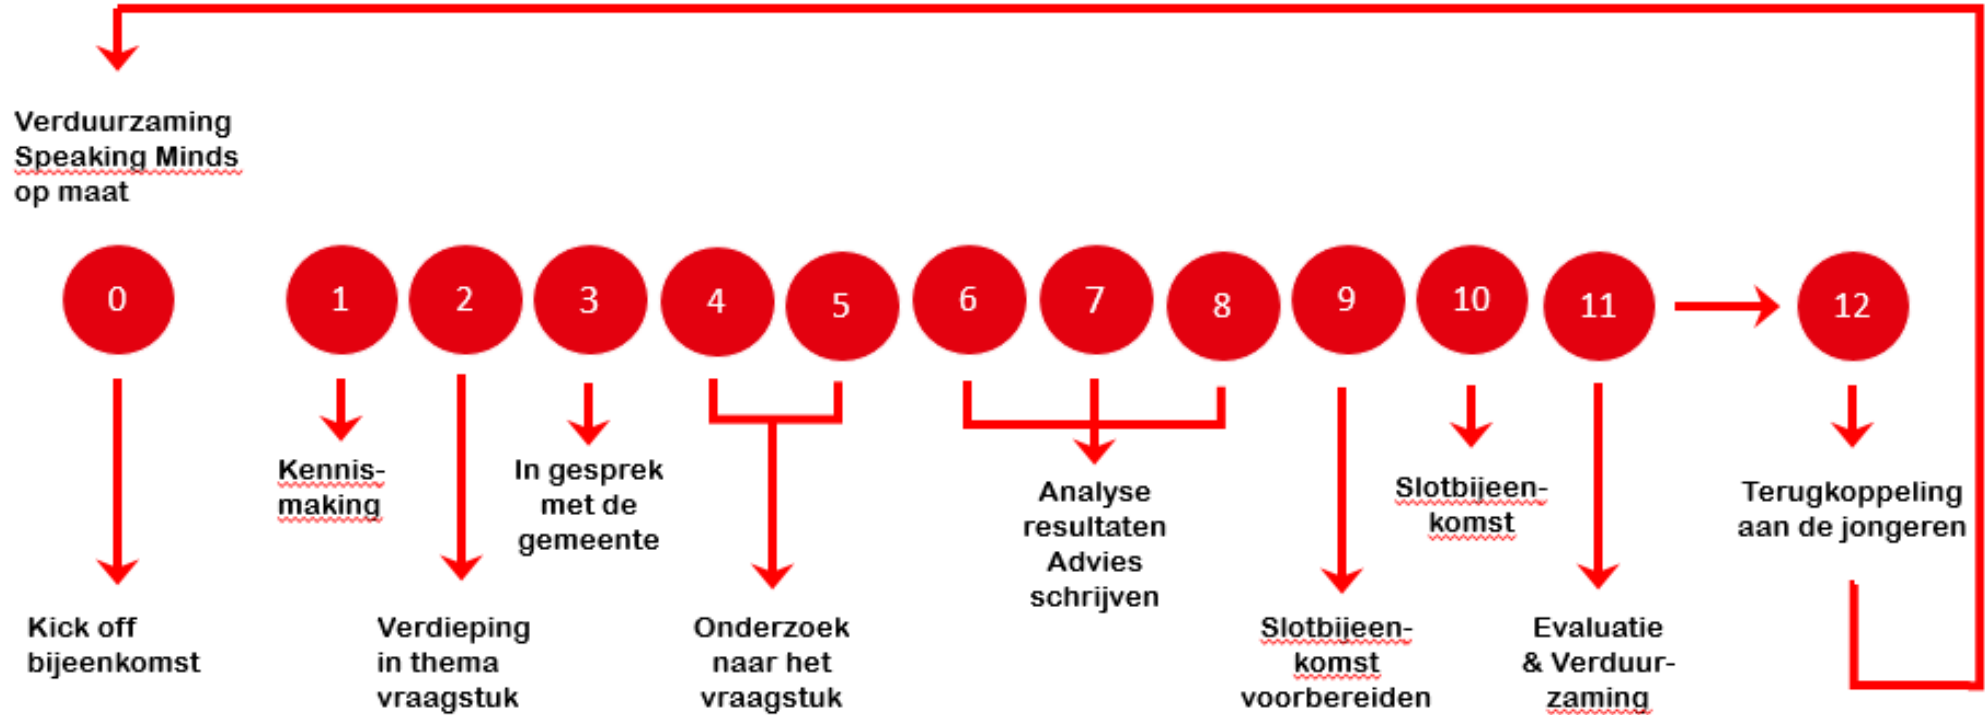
Verduurzaming Speaking Minds op maat

0

1

2

3

4

5

6

7

8

9

10

11

12

Kennismaking

In gesprek met de gemeente

Analyse resultaten Advies schrijven

Slotbijeenkomst

Terugkoppeling aan de jongeren

Kick off bijeenkomst

Verdieping in thema vraagstuk

Onderzoek naar het vraagstuk

Slotbijeenkomst voorbereiden

Evaluatie & Verduurzaming